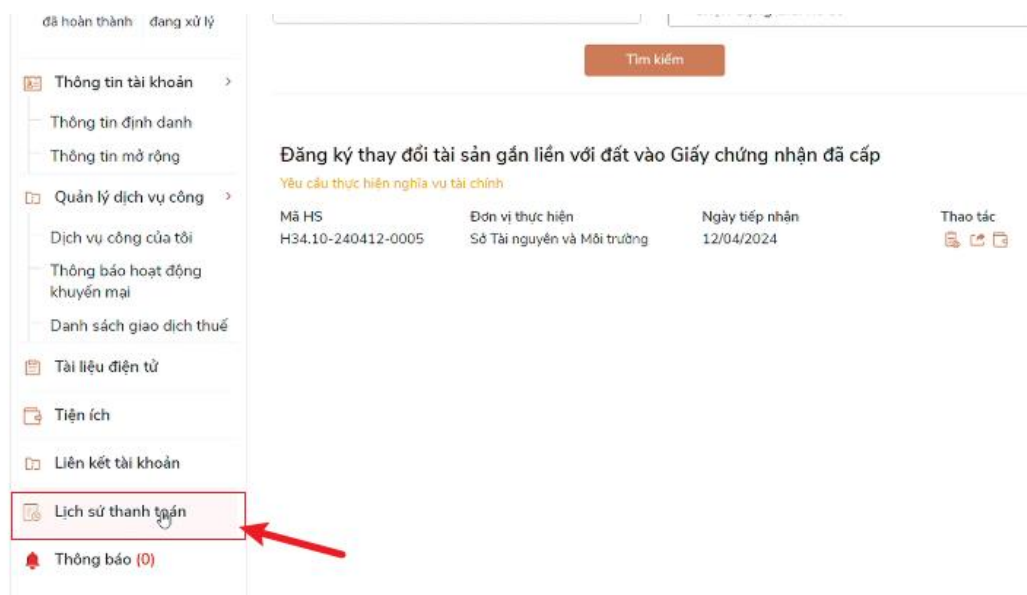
đã hoàn thành đang xử lý

Thông tin tài khoản >

Thông tin định danh

Thông tin mở rộng

Quản lý dịch vụ công >

Dịch vụ công của tôi

Thông báo hoạt động khuyến mại

Danh sách giao dịch thuế

Tài liệu điện tử

Tiện ích

Liên kết tài khoản

Lịch sử thanh toán

Thông báo (0)

Tìm kiếm

Đăng ký thay đổi tài sản gắn liền với đất vào Giấy chứng nhận đã cấp

Yêu cầu thực hiện nghĩa vụ tài chính

| Mã HS | Đơn vị thực hiện | Ngày tiếp nhận | Thao tác |
|---|---|---|---|
| H34.10-240412-0005 | Sở Tài nguyên và Môi trường | 12/04/2024 | |